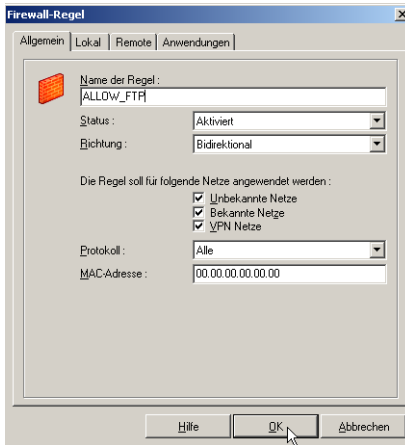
Firewall-Regel

Allgemein | Lokal | Remote | Anwendungen

Name der Regel :
ALLOW_FTP

Status : Aktiviert
Richtung : Bidirektional

Die Regel soll für folgende Netze angewendet werden :
Unbekannte Netze
Bekannte Netze
VPN Netze

Protokoll : Alle
MAC-Adresse : 00.00.00.00.00.00

Hilfe
OK
Abbrechen